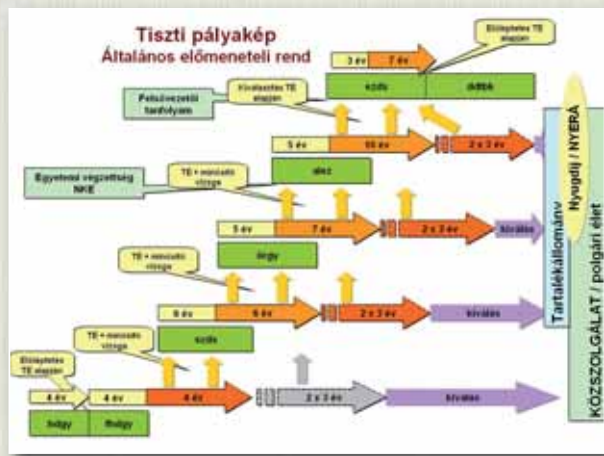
Tiszti pályakép
Általános előmeneteli rend

Előléptetés TE alapján

3 év | 7 év

ezds | dtbk

Kiválasztás TE alapján

Felsővezetői tanfolyam

5 év | 10 év | 2 x 3 év

alez

Egyetemi végzettség NKE

TE + mesterv. vizsga

5 év | 7 év | 2 x 3 év | kiválás

őrgy

TE + mesterv. vizsga

6 év | 6 év | 2 x 3 év | kiválás

szds

TE + mesterv. vizsga

Előléptetés TE alapján

4 év | 4 év | 4 év | 2 x 3 év | kiválás

hdgy | főhdgy

Tartalékállomány

Nyugdíj / NYERÁ

KÖZSZOLGÁLAT / polgári élet